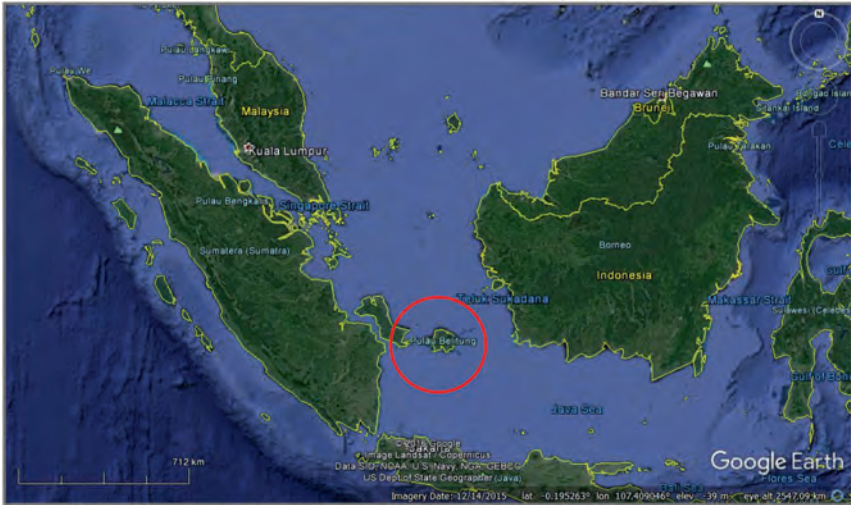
Pulau Langkawi
Pulau We
Pulau Pinang
Malacca Strait
Malaysia
Kuala Lumpur
Pulau Bengkalis
Singapore Strait
Sumatera (Sumatra)
Bandar Seri Begawan
Brunei
Pulau Balambangan
Banggi Island
Pulau Sebatik
Borneo
Indonesia
Teluk Sukadana
Pulau Belitung
Makassar Strait
Sulawesi (Celebes)
Gulf of Bone
Java Sea
Flores Sea
712 km
Google Earth
Data SIO, NOAA, U.S. Navy, NGA, GEBCO
Image Landsat / Copernicus
US Dept of State Geographer
© 2016 Google
Imagery Date: 12/14/2015 lat -0.195263° lon 107.409046° elev -39 m eye alt 2547.09 km
N